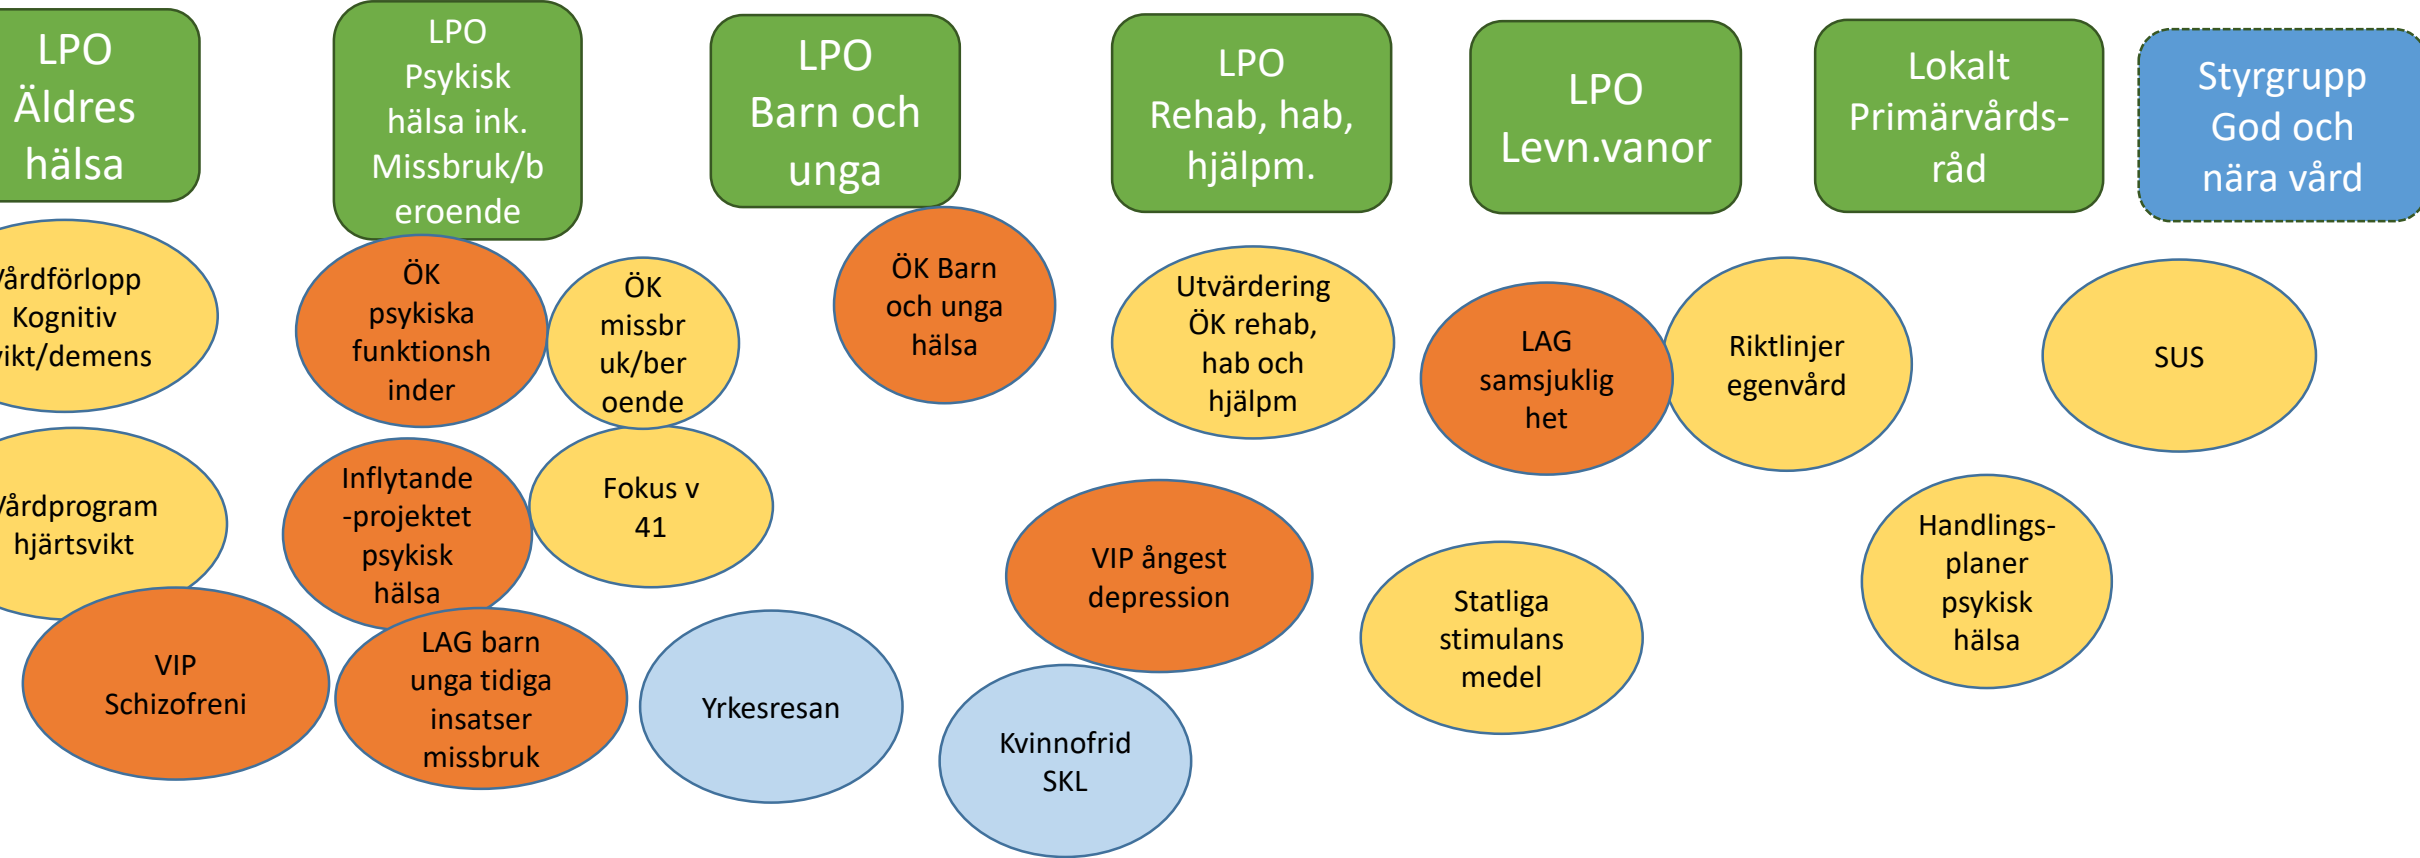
LPO Äldres hälsa

LPO Psykisk hälsa ink. Missbruk/beroende

LPO Barn och unga

LPO Rehab, hab, hjälpm.

LPO Levn.vanor

Lokalt Primärvårdsråd

Styrgrupp God och nära vård

årdförlopp Kognitiv ikt/demens

ÖK psykiska funktionshinder

ÖK missbruk/beroende

ÖK Barn och unga hälsa

Utvärdering ÖK rehab, hab och hjälpm

LAG samsjuklighet

Riktlinjer egenvård

SUS

årdprogram hjärtsvikt

Inflytande -projektet psykisk hälsa

Fokus v 41

VIP ångest depression

Statliga stimulans medel

Handlingsplaner psykisk hälsa

VIP Schizofreni

LAG barn unga tidiga insatser missbruk

Yrkesresan

Kvinnofrid SKL